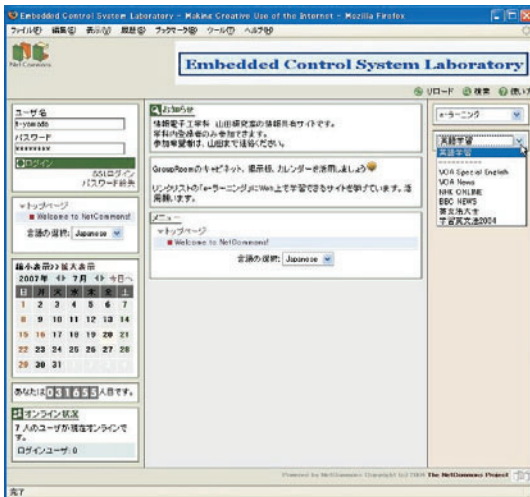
Embedded Control System Laboratory - Making Creative Use of the Internet - Mozilla Firefox
ファイル(F) 編集(E) 表示(V) 履歴(S) ブックマーク(B) ツール(T) ヘルプ(H)

Net Commons

Embedded Control System Laboratory

リロード 検索 使い

ユーザ名
t-yamada
パスワード
********
ログイン
SSLログイン
パスワード紛失

トップページ
Welcome to NetCommons!

言語の選択: Japanese

縮小表示 拡大表示
2007年 7月 今日へ

| 日 | 月 | 火 | 水 | 木 | 金 | 土 |
|---|---|---|---|---|---|---|
| 1 | 2 | 3 | 4 | 5 | 6 | 7 |
| 8 | 9 | 10 | 11 | 12 | 13 | 14 |
| 15 | 16 | 17 | 18 | 19 | 20 | 21 |
| 22 | 23 | 24 | 25 | 26 | 27 | 28 |
| 29 | 30 | 31 | | | | |

あなたは 031653 人目です。

オンライン状況
7 人のユーザが現在オンラインです。
ログインユーザ: 0

お知らせ
情報電子工学科 山田研究室の情報共有サイトです。
学科内登録者のみ参加できます。
参加希望者は、山田まで連絡ください。

GroupRoomのキャビネット、掲示板、カレンダーを活用しましょう
リンクリストの「e-ラーニング」にWeb上で学習できるサイトを挙げています。活用願います。

メニュー
トップページ
Welcome to NetCommons!
言語の選択: Japanese

e-ラーニング
英語学習
英語学習
==========
VOA Special English
VOA News
NHK ONLINE
BBC NEWS
東京海大生
宇宙英文法2004

Powered by NetCommons Copyright (c) 2006 The NetCommons Project

完了